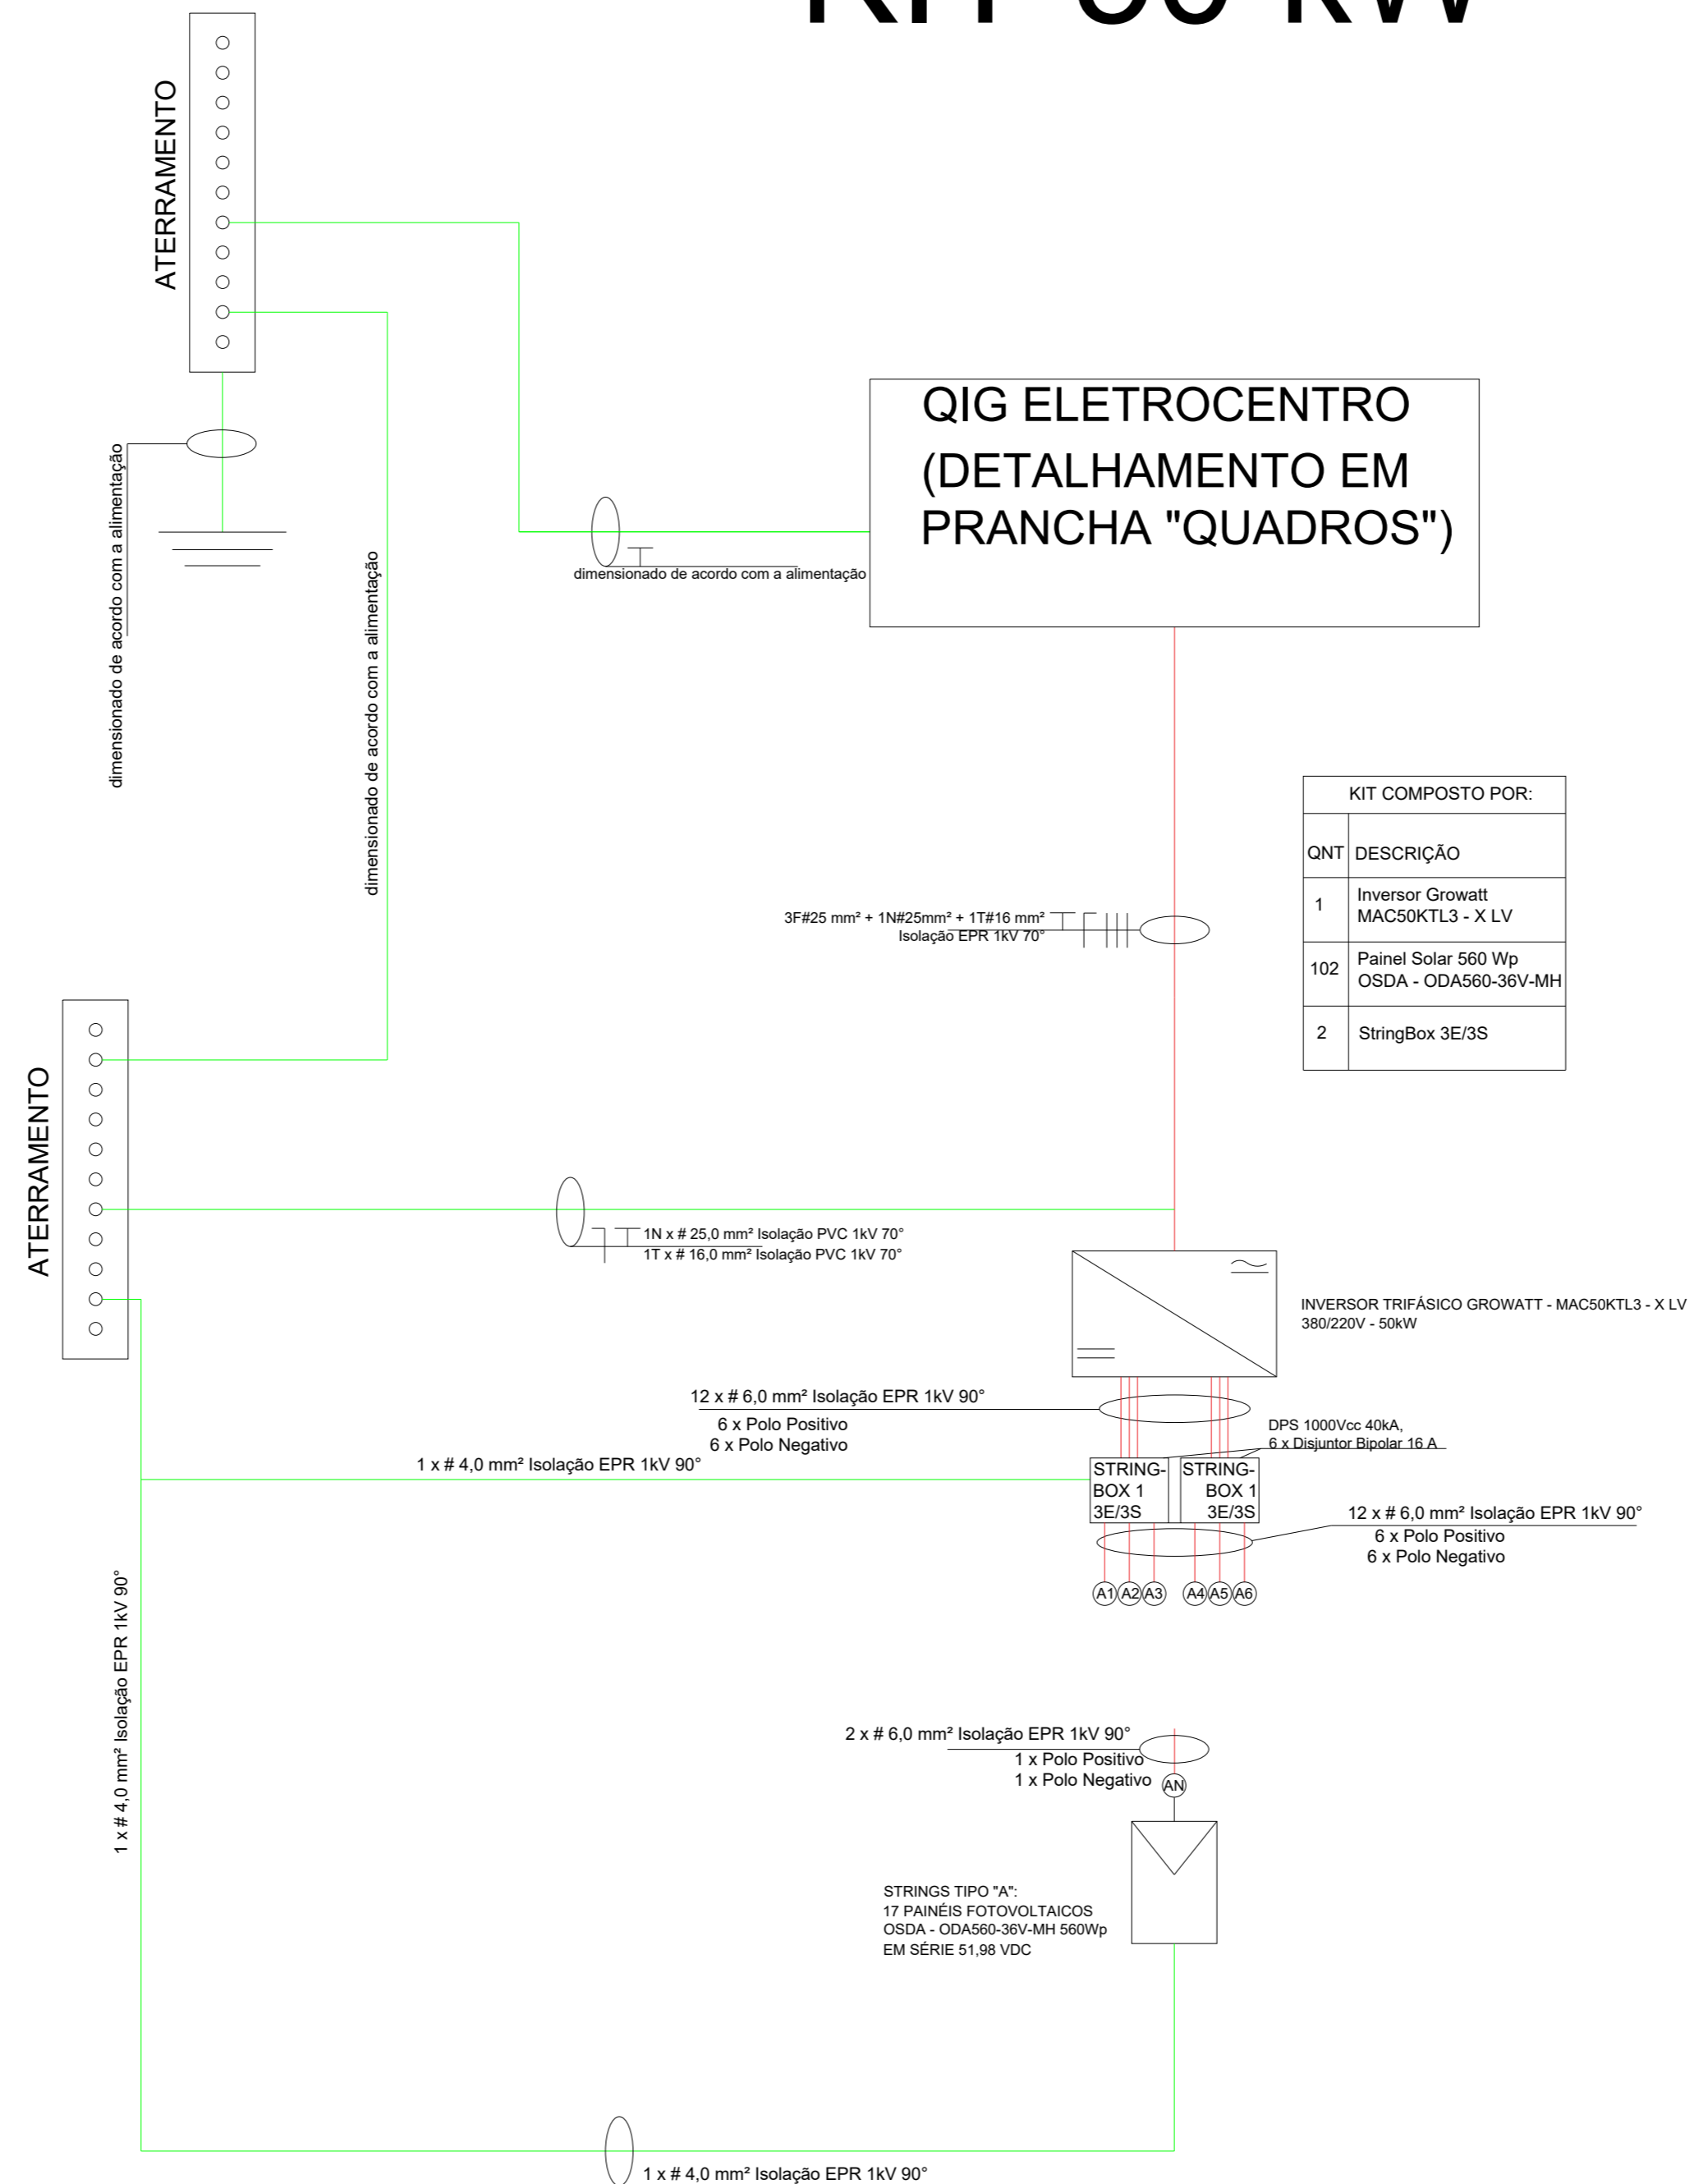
KIT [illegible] KW

ATERRAMENTO

dimensionado de acordo com a alimentação

dimensionado de acordo com a alimentação

QIG ELETROCENTRO (DETALHAMENTO EM PRANCHA "QUADROS")

dimensionado de acordo com a alimentação

KIT COMPOSTO POR:

| QNT | DESCRIÇÃO |
|---|---|
| 1 | Inversor Growatt MAC50KTL3 - X LV |
| 102 | Painel Solar 560 Wp OSDA - ODA560-36V-MH |
| 2 | StringBox 3E/3S |

3F#25 mm² + 1N#25mm² + 1T#16 mm²
Isolação EPR 1kV 70°

ATERRAMENTO

1N x # 25,0 mm² Isolação PVC 1kV 70°
1T x # 16,0 mm² Isolação PVC 1kV 70°

INVERSOR TRIFÁSICO GROWATT - MAC50KTL3 - X LV
380/220V - 50kW

12 x # 6,0 mm² Isolação EPR 1kV 90°
6 x Polo Positivo
6 x Polo Negativo

DPS 1000Vcc 40kA,
6 x Disjuntor Bipolar 16 A

1 x # 4,0 mm² Isolação EPR 1kV 90°

STRING-BOX 1 3E/3S

STRING-BOX 1 3E/3S

12 x # 6,0 mm² Isolação EPR 1kV 90°
6 x Polo Positivo
6 x Polo Negativo

A1 A2 A3 A4 A5 A6

1 x # 4,0 mm² Isolação EPR 1kV 90°

2 x # 6,0 mm² Isolação EPR 1kV 90°
1 x Polo Positivo
1 x Polo Negativo

AN

STRINGS TIPO "A":
17 PAINÉIS FOTOVOLTAICOS
OSDA - ODA560-36V-MH 560Wp
EM SÉRIE 51,98 VDC

1 x # 4,0 mm² Isolação EPR 1kV 90°